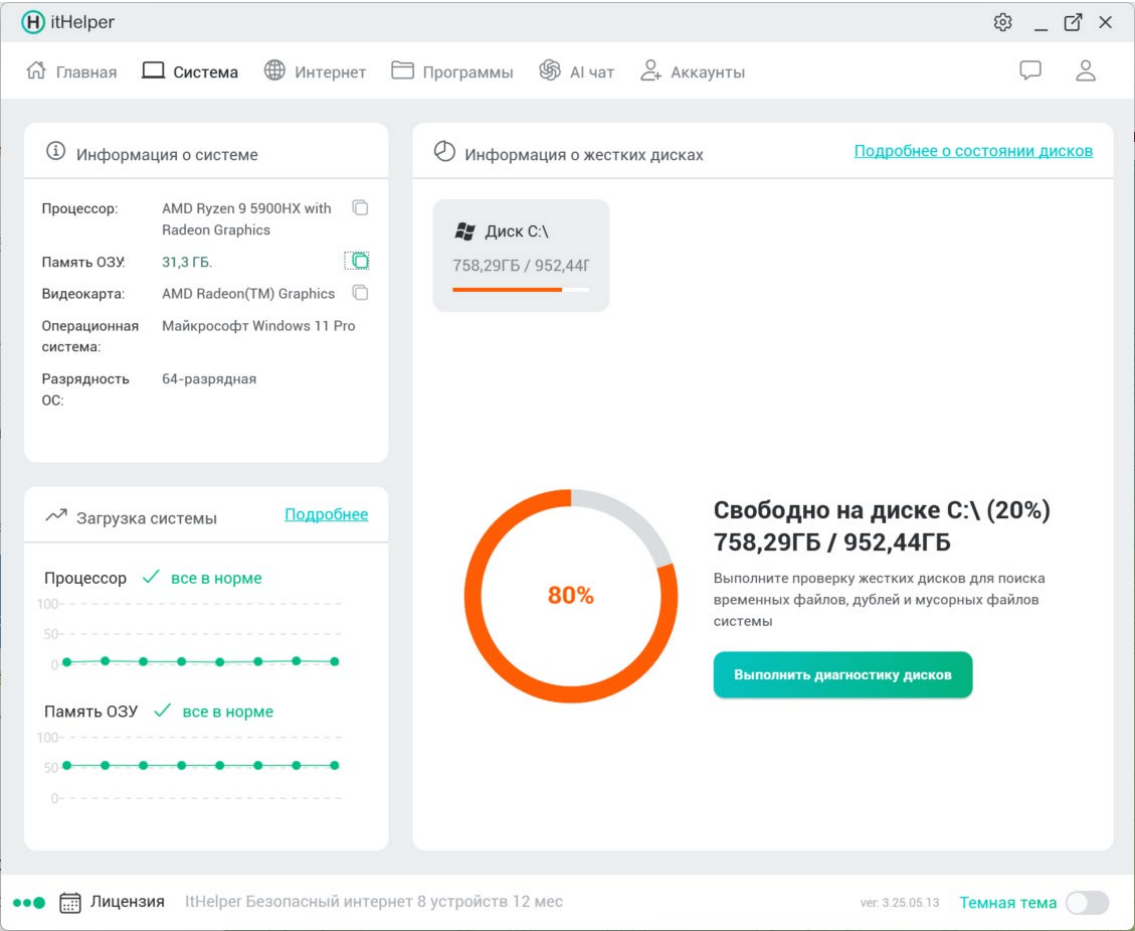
H itHelper

Главная Система Интернет Программы AI чат Аккаунты

Информация о системе

Процессор: AMD Ryzen 9 5900HX with Radeon Graphics
Память ОЗУ: 31,3 ГБ.
Видеокарта: AMD Radeon(TM) Graphics
Операционная система: Майкрософт Windows 11 Pro
Разрядность ОС: 64-разрядная

Загрузка системы Подробнее

Процессор ✓ все в норме
100
50
0

Память ОЗУ ✓ все в норме
100
50
0

Информация о жестких дисках Подробнее о состоянии дисков

Диск C:\
758,29ГБ / 952,44Г

80%

Свободно на диске C:\ (20%)
758,29ГБ / 952,44ГБ

Выполните проверку жестких дисков для поиска временных файлов, дублей и мусорных файлов системы

Выполнить диагностику дисков

Лицензия ItHelper Безопасный интернет 8 устройств 12 мес ver: 3.25.05.13 Темная тема